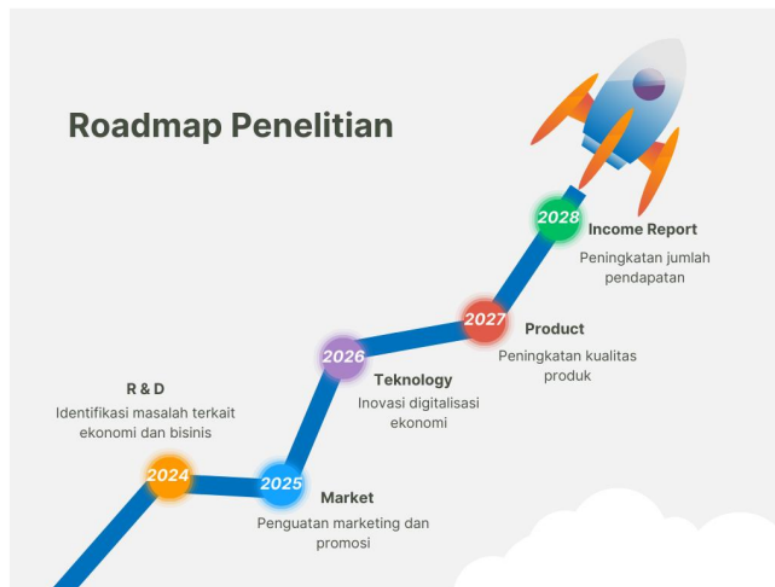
Roadmap Penelitian

2028 Income Report
Peningkatan jumlah pendapatan

2027 Product
Peningkatan kualitas produk

2026 Teknology
Inovasi digitalisasi ekonomi

R & D
Identifikasi masalah terkait ekonomi dan bisinis

2024

2025 Market
Penguatan marketing dan promosi